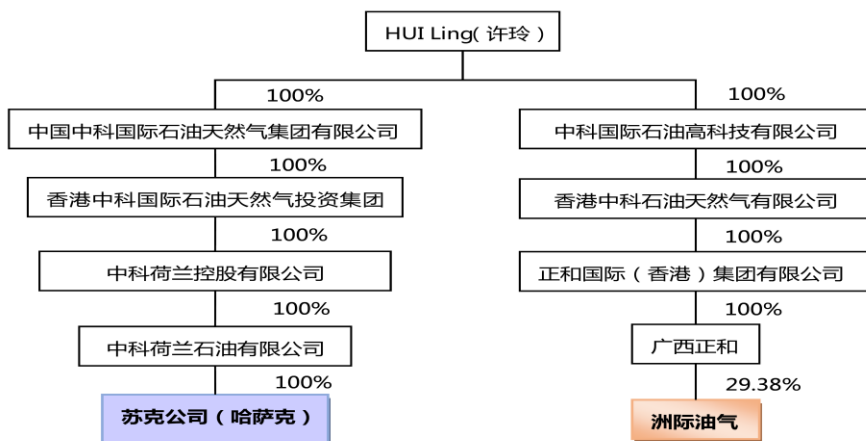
HUI Ling( 许玲 )

100%

中国中科国际石油天然气集团有限公司

100%

香港中科国际石油天然气投资集团

100%

中科荷兰控股有限公司

100%

中科荷兰石油有限公司

100%

苏克公司（哈萨克）

100%

中科国际石油高科技有限公司

100%

香港中科石油天然气有限公司

100%

正和国际（香港）集团有限公司

100%

广西正和

29.38%

洲际油气